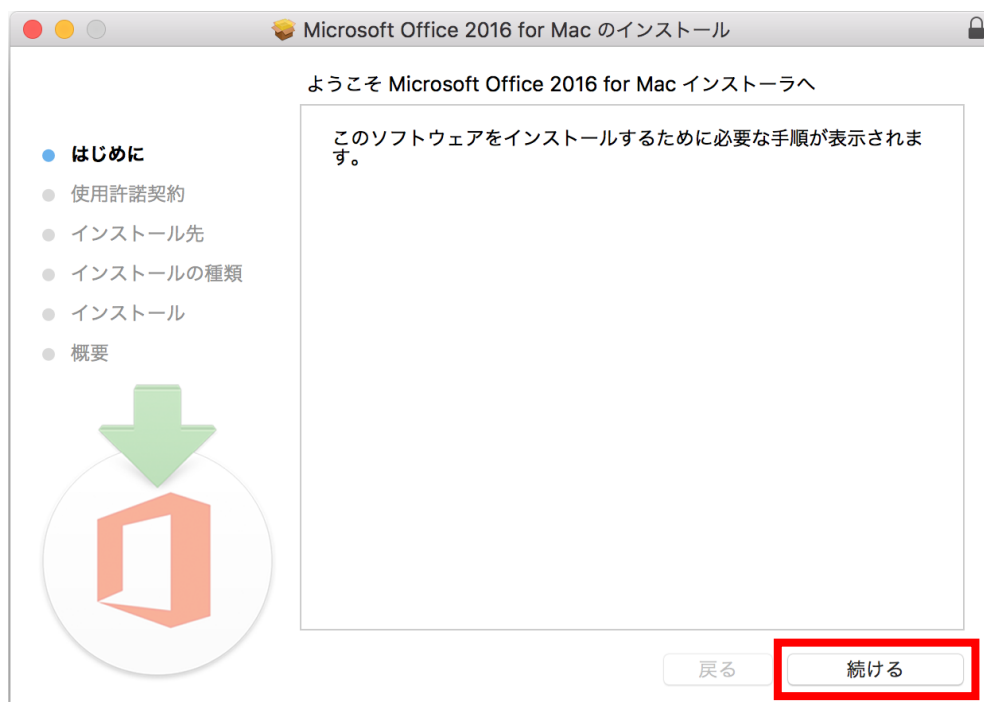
Microsoft Office 2016 for Mac のインストール

ようこそ Microsoft Office 2016 for Mac インストーラへ

はじめに
使用許諾契約
インストール先
インストールの種類
インストール
概要

このソフトウェアをインストールするために必要な手順が表示されます。

戻る
続ける